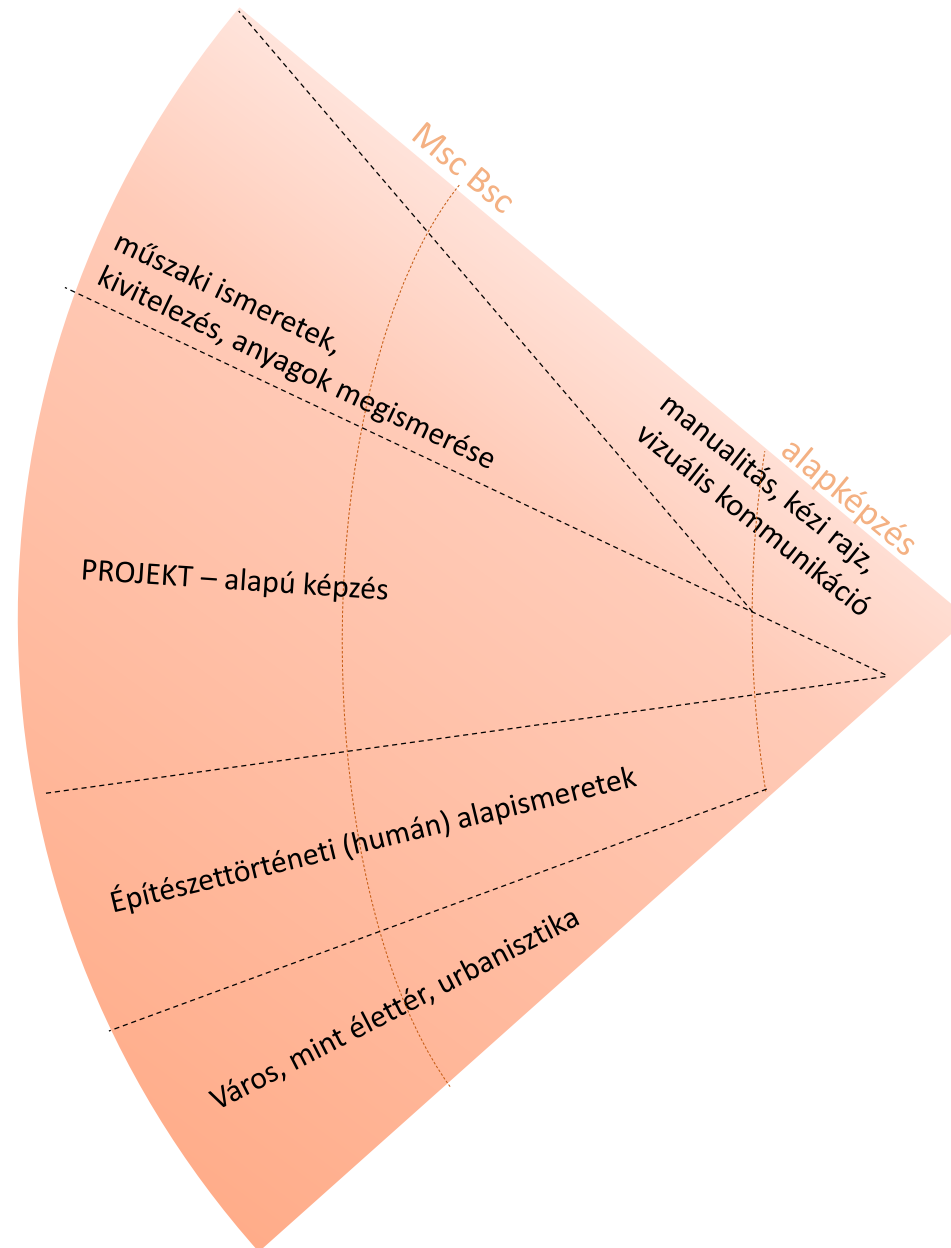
Msc Bsc

alapképzés

műszaki ismeretek, kivitelezés, anyagok megismerése

manualitás, kézi rajz, vizuális kommunikáció

PROJEKT – alapú képzés

Építészettörténeti (humán) alapismeretek

Város, mint élettér, urbanisztika